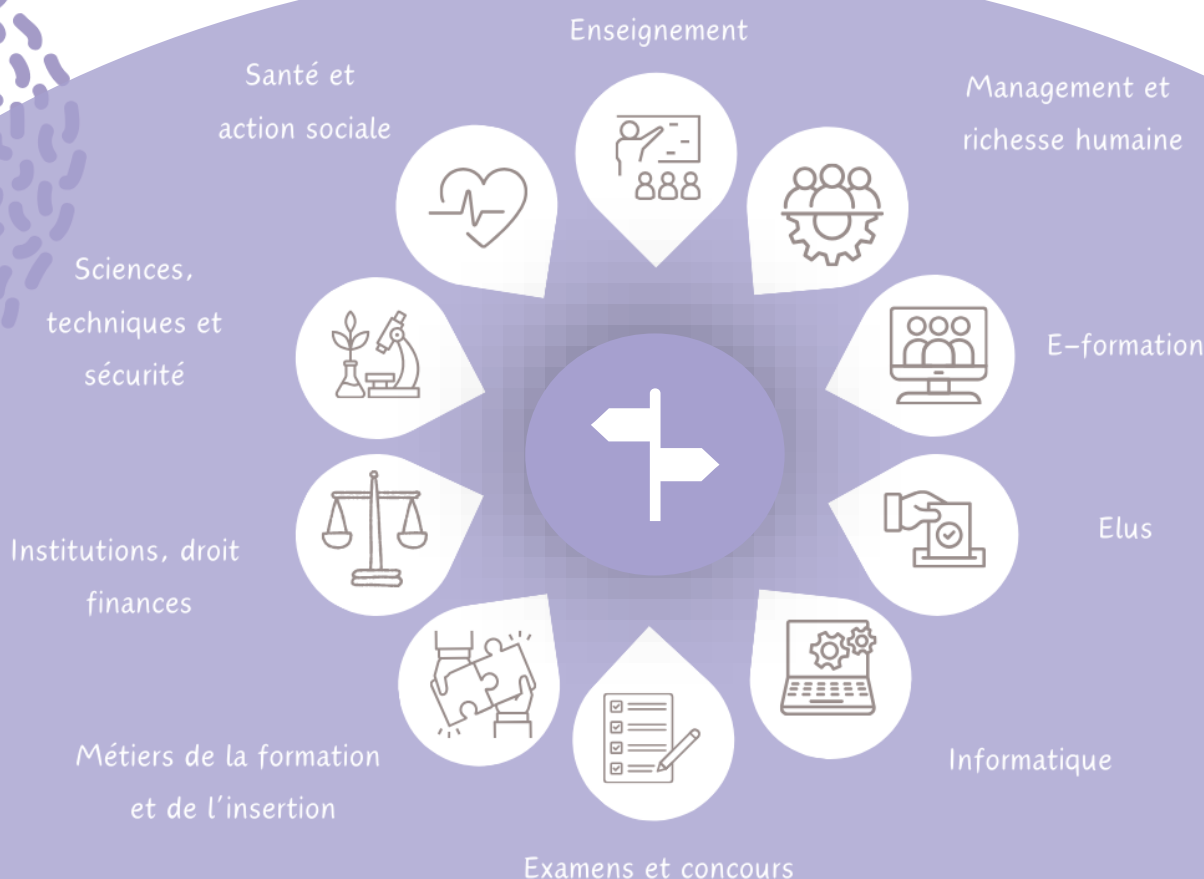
Enseignement

Santé et action sociale

Management et richesse humaine

Sciences, techniques et sécurité

E-formation

Elus

Institutions, droit finances

Métiers de la formation et de l'insertion

Informatique

Examens et concours